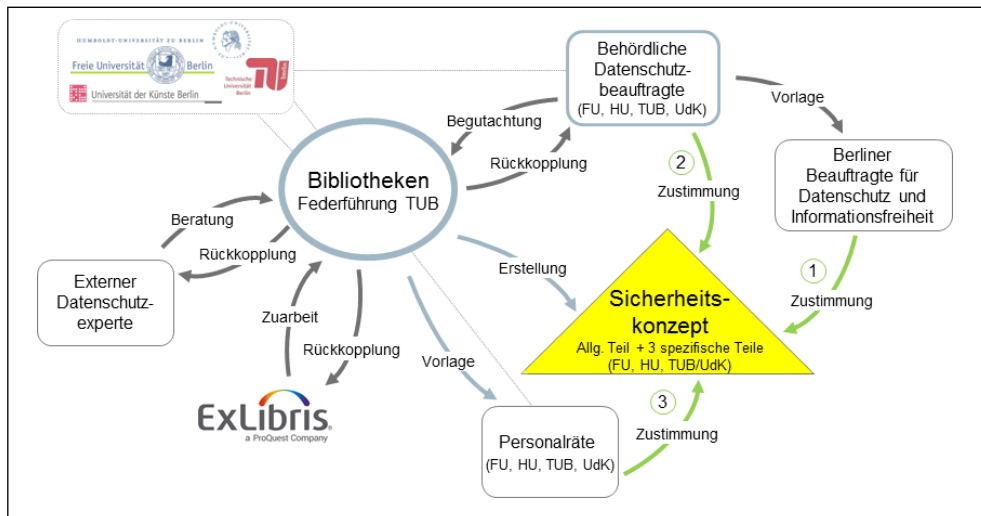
HUMBOLDT-UNIVERSITÄT ZU BERLIN
Freie Universität Berlin
Technische Universität Berlin
Universität der Künste Berlin

Behördliche Datenschutzbeauftragte (FU, HU, TUB, UdK)

Vorlage

Begutachtung

Rückkopplung

Bibliotheken Federführung TUB

2 Zustimmung

Berliner Beauftragte für Datenschutz und Informationsfreiheit

Beratung

Rückkopplung

Externer Datenschutzexperte

Erstellung

1 Zustimmung

Sicherheitskonzept
Allg. Teil + 3 spezifische Teile (FU, HU, TUB/UdK)

Zuarbeit

Rückkopplung

Vorlage

ExLibris
a ProQuest Company

3 Zustimmung

Personalräte (FU, HU, TUB, UdK)